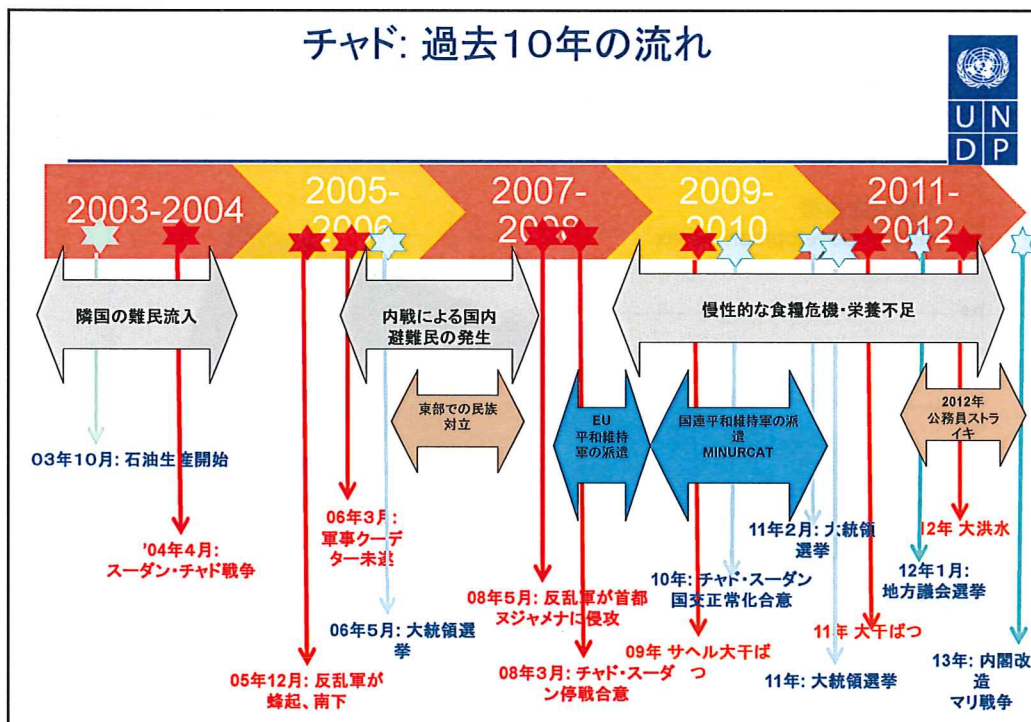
チャド: 過去10年の流れ

U N
D P

2003-2004
2005-2006
2007-2008
2009-2010
2011-2012

隣国の難民流入

内戦による国内避難民の発生

慢性的な食糧危機・栄養不足

東部での民族対立

EU 平和維持軍の派遣

国連平和維持軍の派遣 MINURCAT

2012年 公務員ストライキ

03年10月: 石油生産開始

'04年4月: スーダン・チャド戦争

06年3月: 軍事クーデター未遂

06年5月: 大統領選挙

05年12月: 反乱軍が蜂起、南下

08年5月: 反乱軍が首都ヌジャメナに侵攻

08年3月: チャド・スーダン停戦合意

10年: チャド・スーダン国交正常化合意

09年 サヘル大干ばつ

11年2月: 大統領選挙

11年: 大統領選挙

11年 大干ばつ

12年 大洪水

12年1月: 地方議会選挙

13年: 内閣改造 マリ戦争